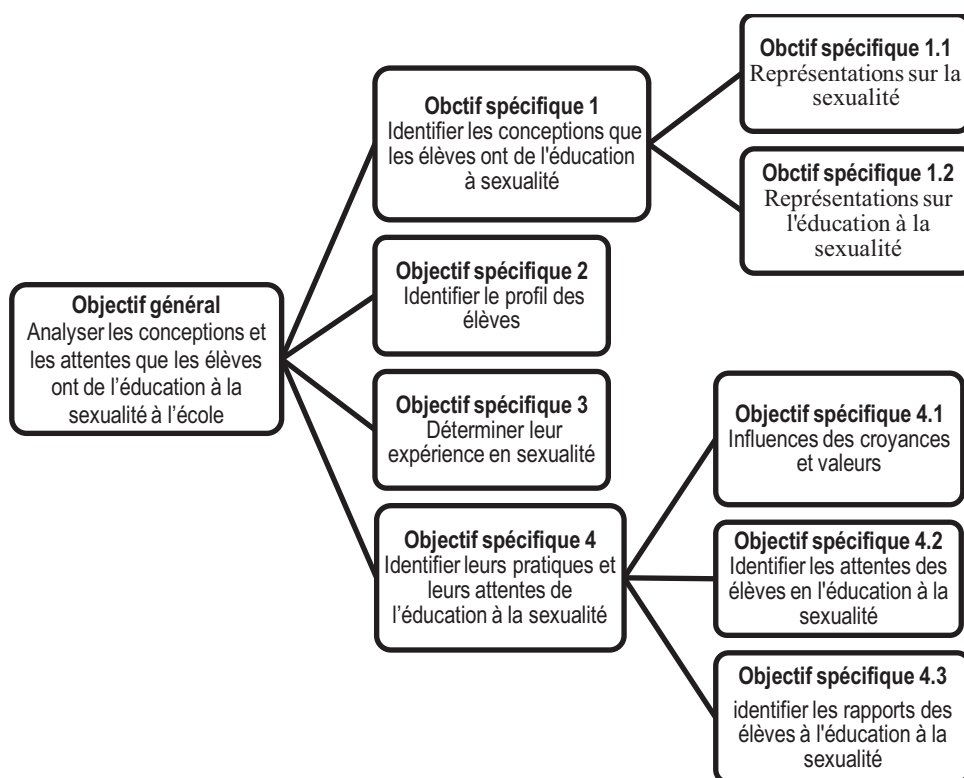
Objectif général
Analyser les conceptions et les attentes que les élèves ont de l'éducation à la sexualité à l'école

Obctif spécifique 1
Identifier les conceptions que les élèves ont de l'éducation à sexualité

Obctif spécifique 1.1
Représentations sur la sexualité

Obctif spécifique 1.2
Représentations sur l'éducation à la sexualité

Objectif spécifique 2
Identifier le profil des élèves

Objectif spécifique 3
Déterminer leur expérience en sexualité

Objectif spécifique 4
Identifier leurs pratiques et leurs attentes de l'éducation à la sexualité

Objectif spécifique 4.1
Influences des croyances et valeurs

Objectif spécifique 4.2
Identifier les attentes des élèves en l'éducation à la sexualité

Objectif spécifique 4.3
identifier les rapports des élèves à l'éducation à la sexualité